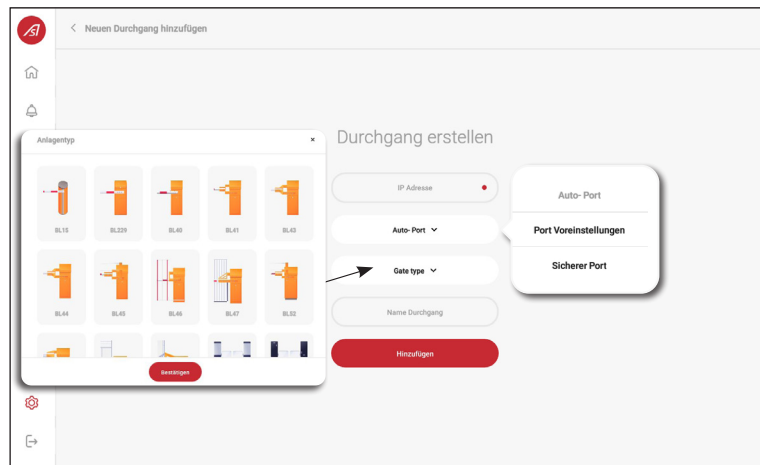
< Neuen Durchgang hinzufügen

Anlagentyp

×

BL15
BL229
BL40
BL41
BL43
BL44
BL45
BL46
BL47
BL52

Bestätigen

Durchgang erstellen

IP Adresse

Auto- Port

Gate type

Name Durchgang

Hinzufügen

Auto- Port

Port Voreinstellungen

Sicherer Port